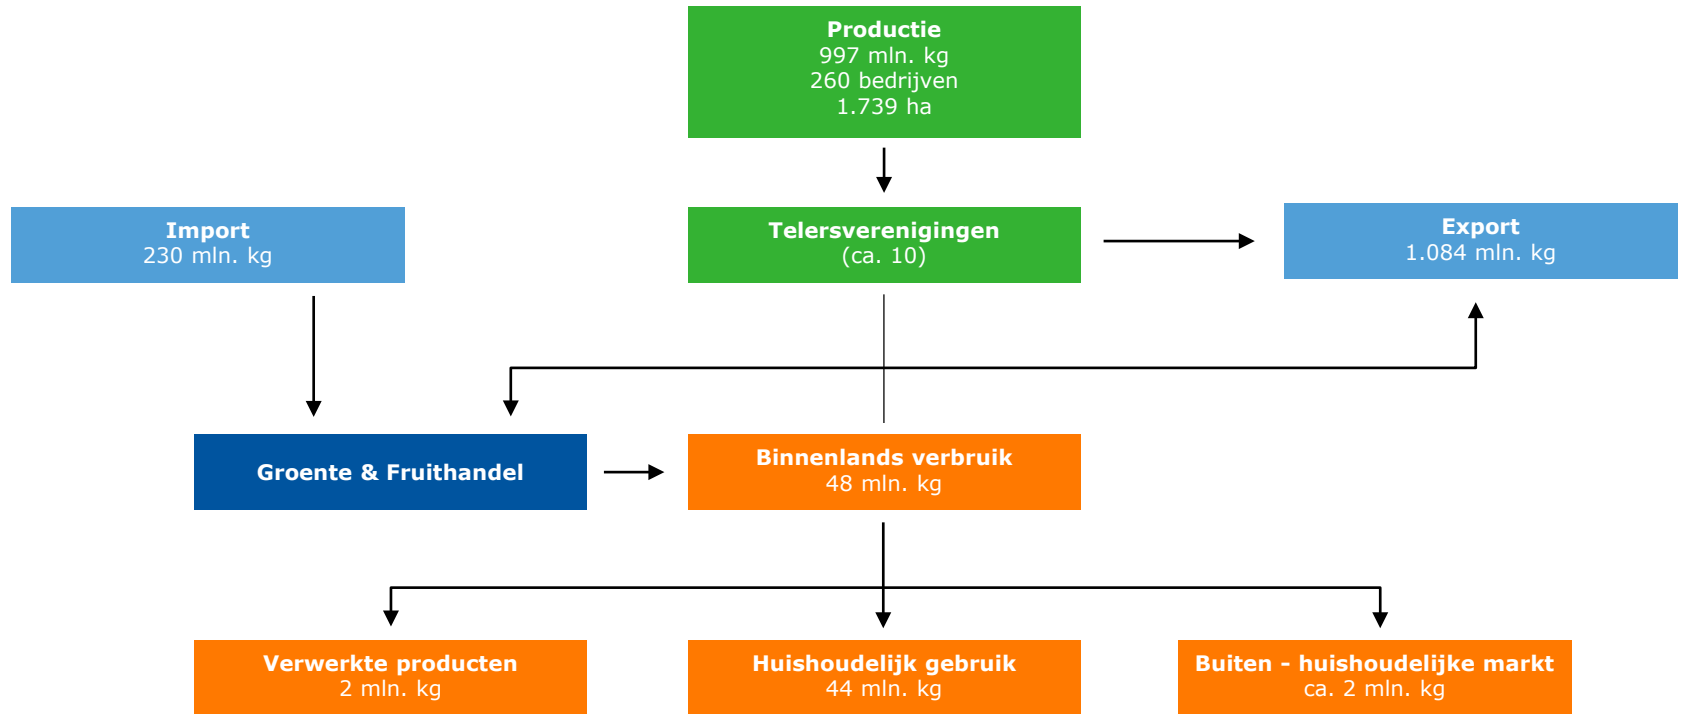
Productie
997 mln. kg
260 bedrijven
1.739 ha

Import
230 mln. kg

Telersverenigingen
(ca. 10)

Export
1.084 mln. kg

Groente & Fruithandel

Binnenlands verbruik
48 mln. kg

Verwerkte producten
2 mln. kg

Huishoudelijk gebruik
44 mln. kg

Buiten - huishoudelijke markt
ca. 2 mln. kg